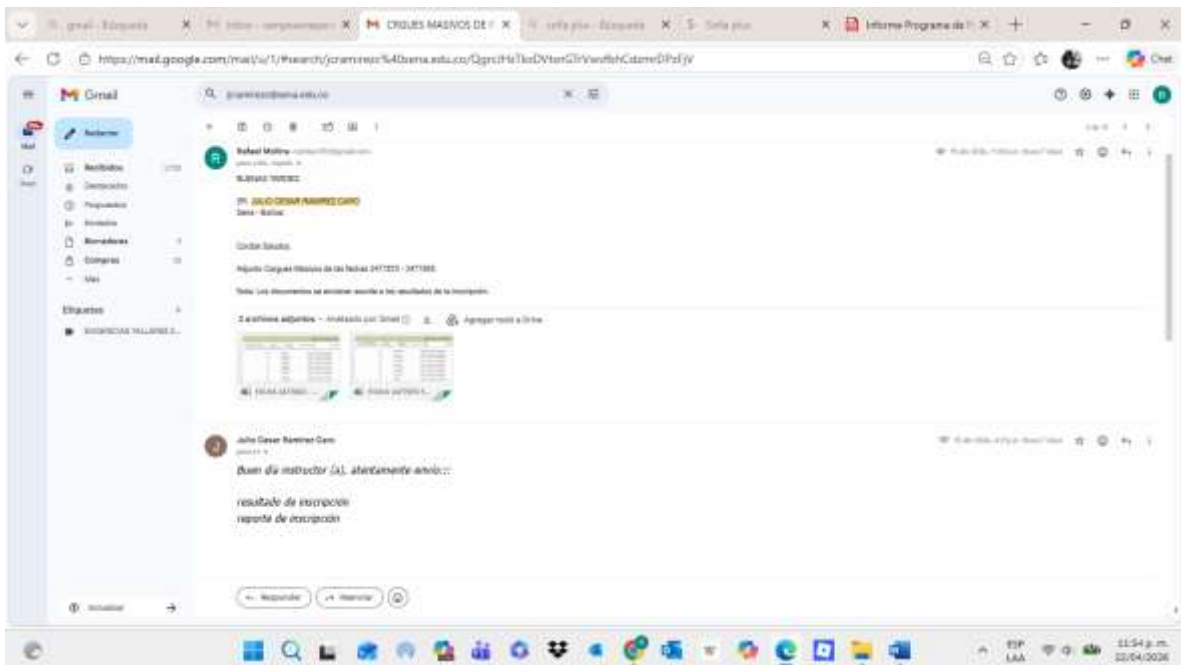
M CRGUES MASIVOS DE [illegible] ×
Informe Programa de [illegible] ×
https://mail.google.com/mail/u/1/#search/jcramirez%40sena.edu.co/QgrcJHzTkvDVtonGTrVwnRhCdzmrDPzFjV
Chat

Gmail
jcramirez@sena.edu.co
Redactar
Recibidos
Destacados
Pospuestos
Enviados
Borradores
Compras
Más
Etiquetas
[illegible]

Rafael Molina
BUENAS TARDES
Sr. JULIO CESAR RAMIREZ CARO
Sena - Bolívar
Cordial Saludo.
Adjunto Cargues Masivos de las fichas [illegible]
Nota: Los documentos se enviaran según a los resultados de la inscripción.
2 archivos adjuntos · Analizado por Gmail
Agregar todo a Drive

Julio Cesar Ramirez Caro
Buen día instructor (a), atentamente envío::
resultado de inscripción
reporte de inscripción

Responder
Reenviar

11:54 p. m.
22/04/2026
ESP
LAA